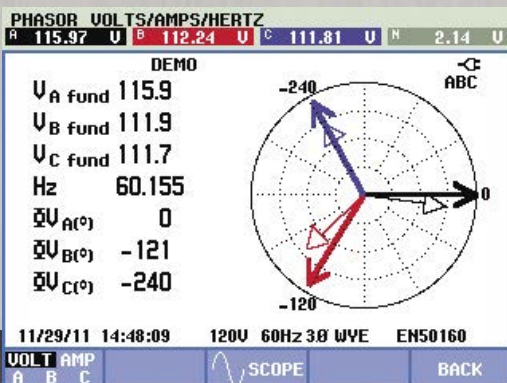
PHASOR VOLTS/AMPS/HERTZ

A 115.97 V B 112.24 V C 111.81 V N 2.14 V

DEMO

ABC

$V_{A\ fund}$ 115.9

$V_{B\ fund}$ 111.9

$V_{C\ fund}$ 111.7

Hz 60.155

$\Phi V_{A(°)}$ 0

$\Phi V_{B(°)}$ -121

$\Phi V_{C(°)}$ -240

-240

0

-120

11/29/11 14:48:09 120V 60Hz 3Ø WYE EN50160

VOLT AMP A B C

SCOPE

BACK